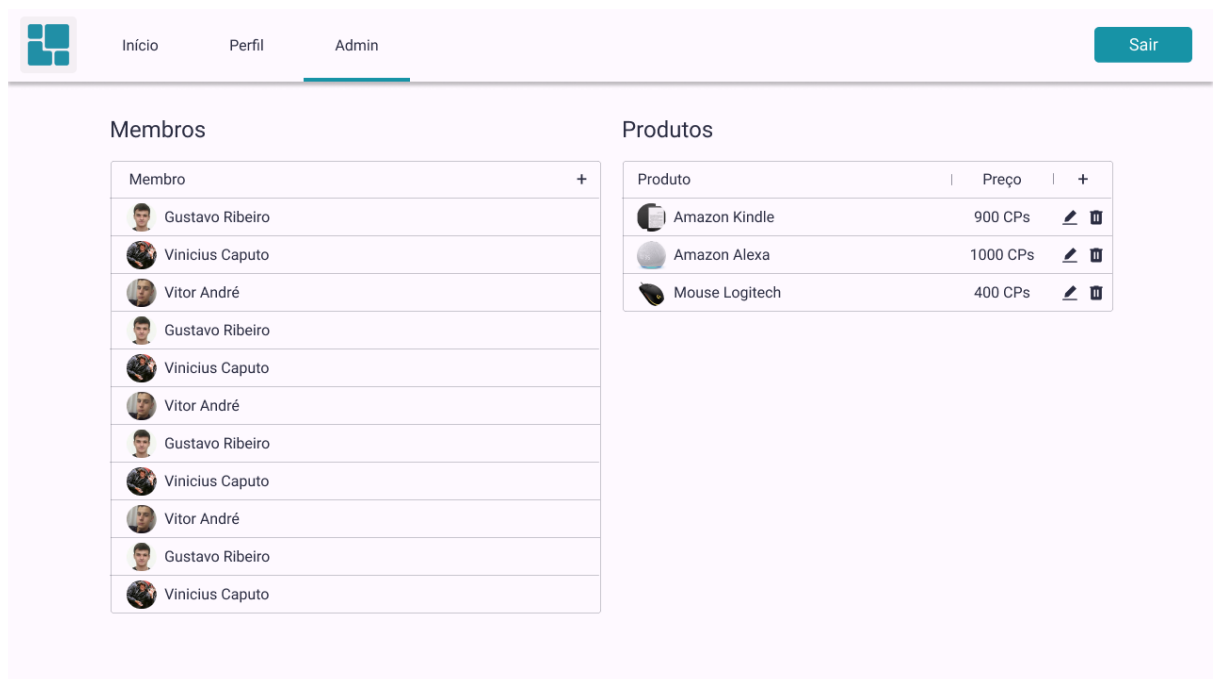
Início Perfil Admin

Sair

Membros

| Membro | + |
|---|---|
| Gustavo Ribeiro | |
| Vinicius Caputo | |
| Vitor André | |
| Gustavo Ribeiro | |
| Vinicius Caputo | |
| Vitor André | |
| Gustavo Ribeiro | |
| Vinicius Caputo | |
| Vitor André | |
| Gustavo Ribeiro | |
| Vinicius Caputo | |

Produtos

| Produto | Preço | + |
|---|---|---|
| Amazon Kindle | 900 CPs | |
| Amazon Alexa | 1000 CPs | |
| Mouse Logitech | 400 CPs | |